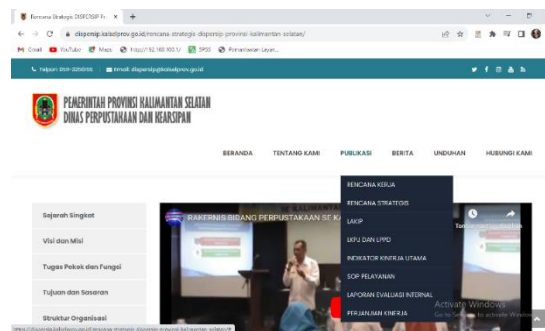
Rencana Strategis DISPERSIP Pr... ×  +

dispersip.kalselprov.go.id/rencana-strategis-dispersip-provinsi-kalimantan-selatan/

Gmail  YouTube  Maps  http://192.168.100.1/  SP33  Pemantauan Layan...

Telpon: 0511-3250355  Email: dispersip@kalselprov.go.id

PEMERINTAH PROVINSI KALIMANTAN SELATAN
DINAS PERPUSTAKAAN DAN KEARSIPAN

BERANDA  TENTANG KAMI  PUBLIKASI  BERITA  UNDUHAN  HUBUNGI KAMI

RENCANA KERJA
RENCANA STRATEGIS
LAKIP
LKPJ DAN LPPD
INDIKATOR KINERJA UTAMA
SOP PELAYANAN
LAPORAN EVALUASI INTERNAL
PERJANJIAN KINERJA

Sejarah Singkat
Visi dan Misi
Tugas Pokok dan Fungsi
Tujuan dan Sasaran
Struktur Organisasi

RAKERNIS BIDANG PERPUSTAKAAN SE KA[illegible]

Activate Windows
Go to Settings to activate Windows.

https://dispersip.kalselprov.go.id/rencana-strategis-dispersip-provinsi-kalimantan-selatan/#